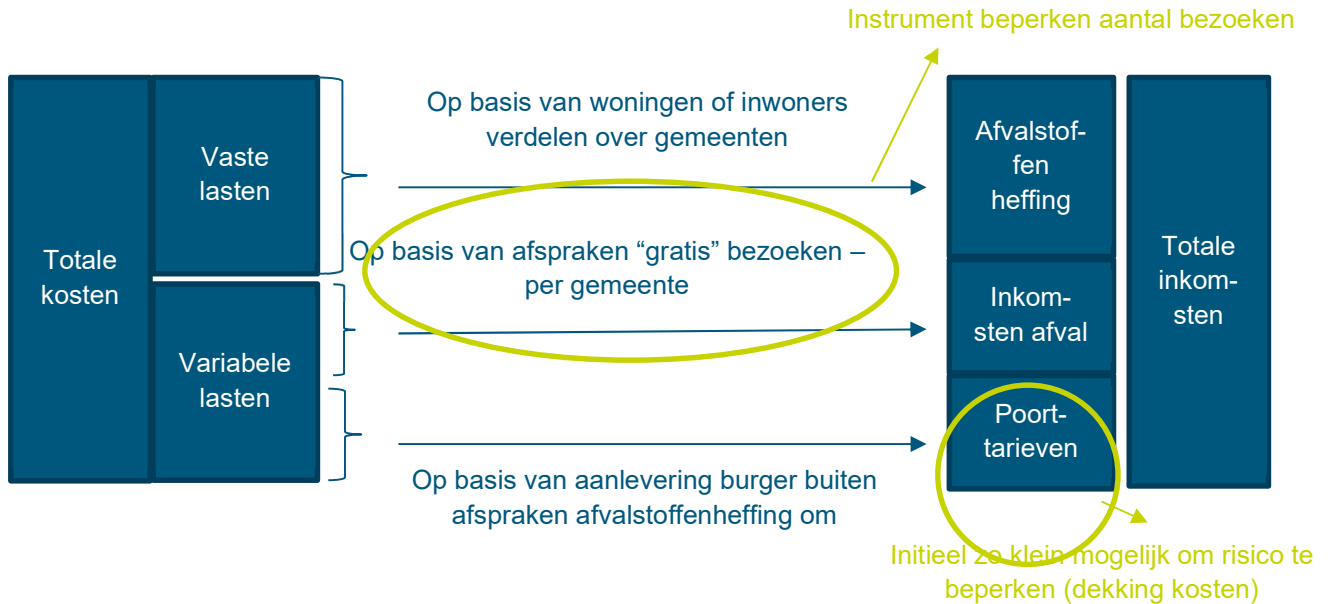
Instrument beperken aantal bezoeken

Totale kosten

Vaste lasten

Variabele lasten

Op basis van woningen of inwoners verdelen over gemeenten

Op basis van afspraken “gratis” bezoeken – per gemeente

Op basis van aanlevering burger buiten afspraken afvalstoffenheffing om

Afvalstoffen heffing

Inkomsten afval

Poorttarieven

Totale inkomsten

Initieel zo klein mogelijk om risico te beperken (dekking kosten)